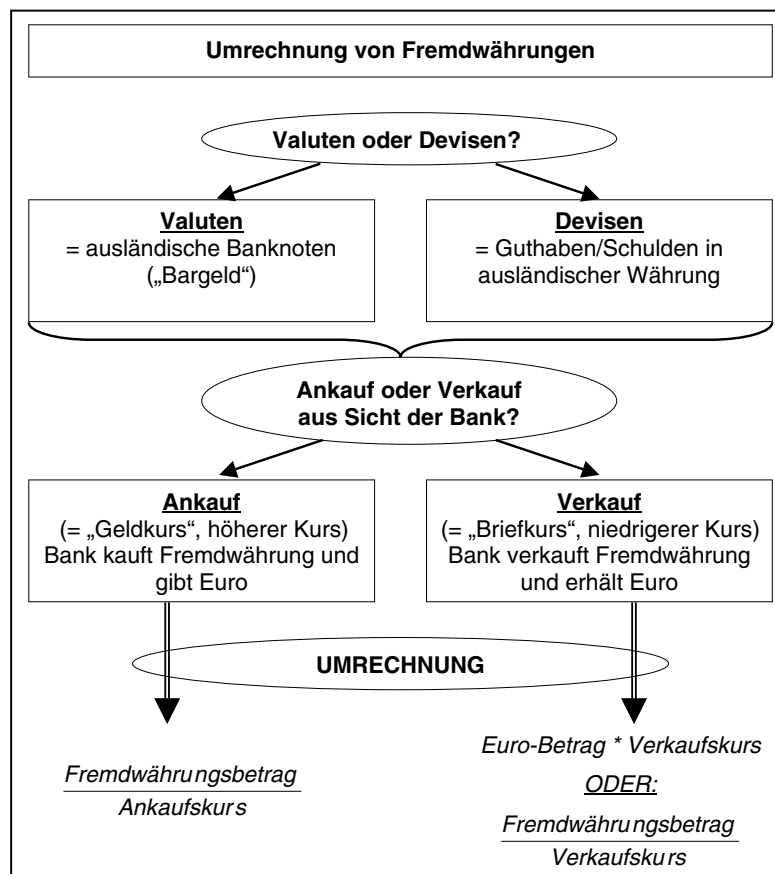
**Umrechnung von Fremdwährungen**

**Valuten oder Devisen?**

**Valuten**
= ausländische Banknoten („Bargeld")

**Devisen**
= Guthaben/Schulden in ausländischer Währung

**Ankauf oder Verkauf aus Sicht der Bank?**

**Ankauf**
(= „Geldkurs", höherer Kurs)
Bank kauft Fremdwährung und gibt Euro

**Verkauf**
(= „Briefkurs", niedrigerer Kurs)
Bank verkauft Fremdwährung und erhält Euro

**UMRECHNUNG**

$\frac{\text{Fremdwährungsbetrag}}{\text{Ankaufskurs}}$

Euro-Betrag * Verkaufskurs

ODER:

$\frac{\text{Fremdwährungsbetrag}}{\text{Verkaufskurs}}$